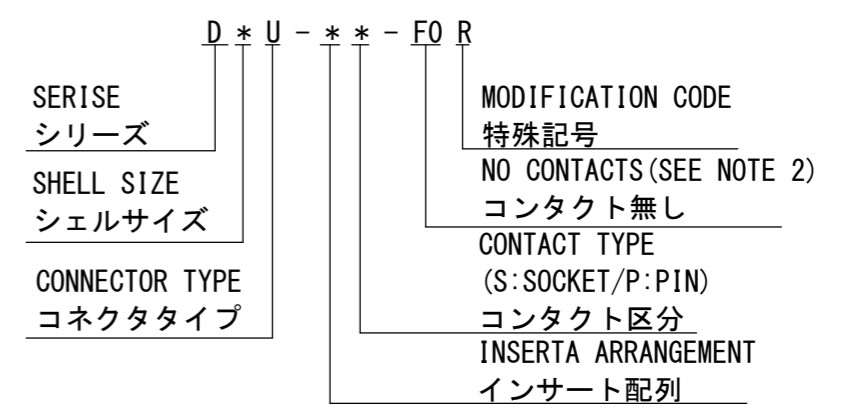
D ＊ U − ＊ ＊ − F0 R

SERISE
シリーズ

SHELL SIZE
シェルサイズ

CONNECTOR TYPE
コネクタタイプ

MODIFICATION CODE
特殊記号

NO CONTACTS(SEE NOTE 2)
コンタクト無し

CONTACT TYPE
(S:SOCKET/P:PIN)
コンタクト区分

INSERTA ARRANGEMENT
インサート配列